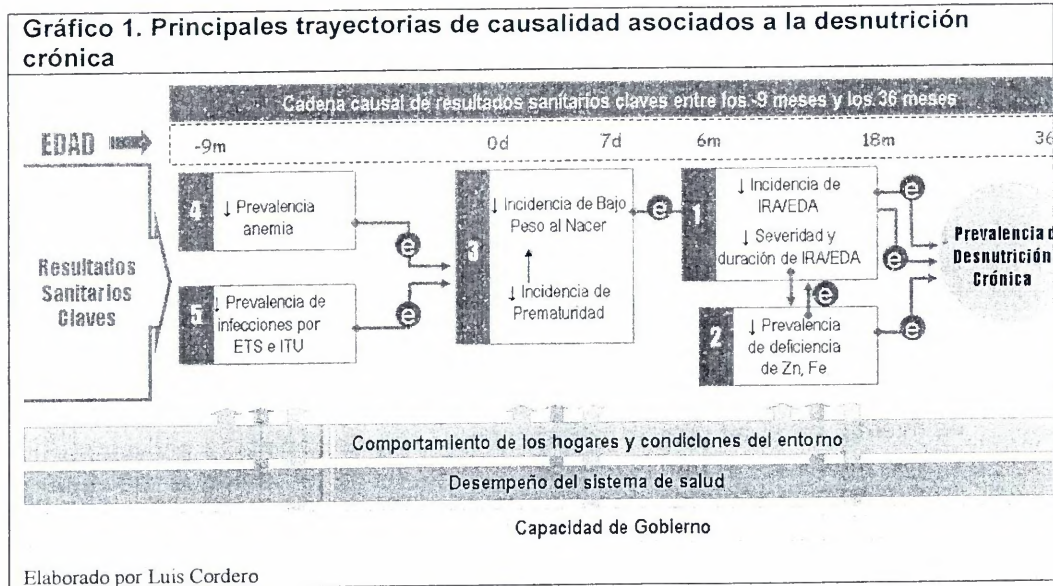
Gráfico 1. Principales trayectorias de causalidad asociados a la desnutrición crónica

Cadena causal de resultados sanitarios claves entre los -9 meses y los 36 meses

EDAD

-9m

0d

7d

6m

18m

36

Resultados Sanitarios Claves

4 ↓ Prevalencia anemia

5 ↓ Prevalencia de infecciones por ETS e ITU

e

e

3 ↓ Incidencia de Bajo Peso al Nacer

↓ Incidencia de Prematuridad

e

1 ↓ Incidencia de IRA/EDA

↓ Severidad y duración de IRA/EDA

e

e

e

2 ↓ Prevalencia de deficiencia de Zn, Fe

e

Prevalencia d Desnutrición Crónica

Comportamiento de los hogares y condiciones del entorno

Desempeño del sistema de salud

Capacidad de Gobierno

Elaborado por Luis Cordero